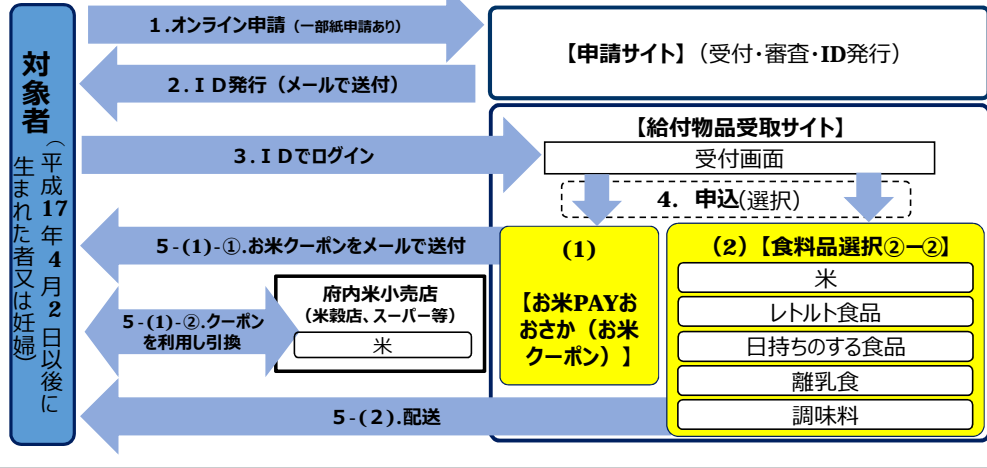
対象者（平成17年4月2日以後に生まれた者又は妊婦）

1.オンライン申請（一部紙申請あり）

2.ＩＤ発行（メールで送付）

【申請サイト】（受付･審査･ID発行）

3.ＩＤでログイン

【給付物品受取サイト】

受付画面

4. 申込(選択)

5-(1)-①.お米クーポンをメールで送付

府内米小売店（米穀店、スーパー等）

米

5-(1)-②.クーポンを利用し引換

(1)

【お米PAYおおさか（お米クーポン）】

(2)【食料品選択②ー②】

米

レトルト食品

日持ちのする食品

離乳食

調味料

5-(2).配送